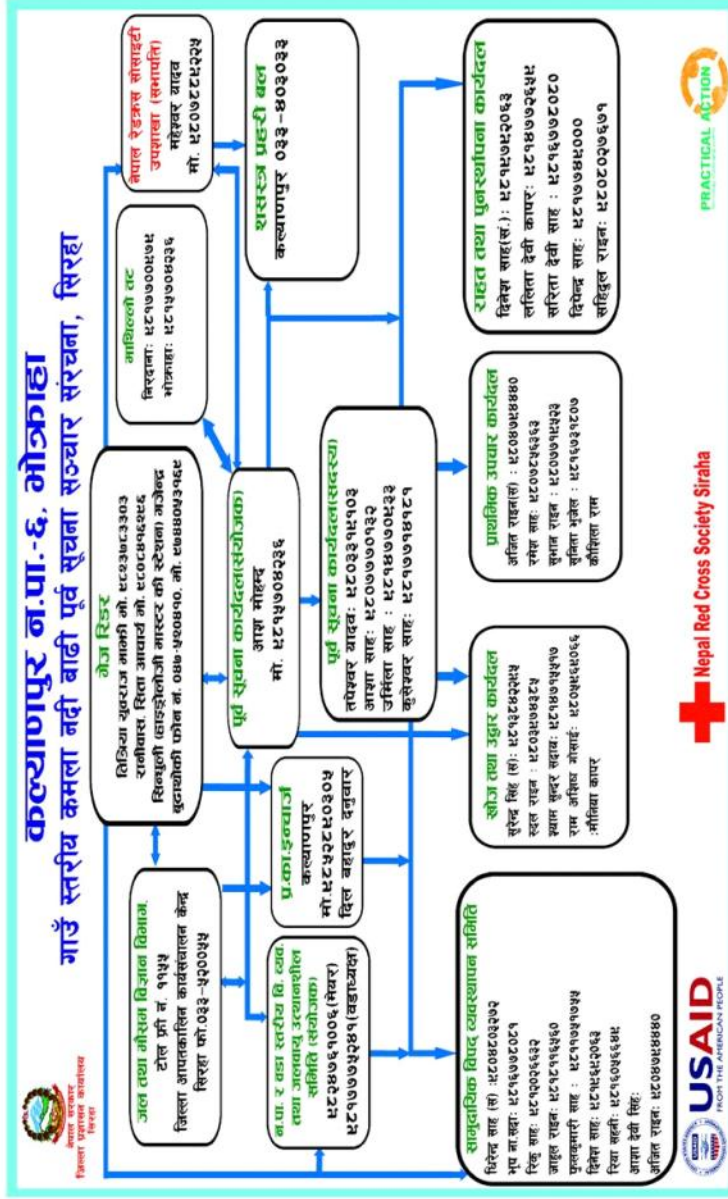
कल्याणपुर न.पा.-६, भोक्राहा

गाउँ स्तरीय कमला नदी बाढी पूर्व सूचना सञ्चार संरचना, सिरहा

नेपाल सरकार
जिल्ला प्रशासन कार्यालय
सिरहा

जल तथा मौसम विज्ञान विभाग
टोल फ्री नं. ११५५
जिल्ला आपतकालिन कार्यसंचालन केन्द्र सिरहा फो.०३३-५२००५

गेज रिडर
चिसापानी गेज स्टेशन पाल्पा : ९८४४८०४३६८
कमला खोला गेज स्टेशन चिसापानी : ९८५४०३०८९७
रतनपुर(मधेपुर) : ९८४४८३२४३३
चुरियाखोली फोन नं. ०४५-५९०४९०, मो. ९८४४०५७२३६

माझिलो तट
सिरहा: ९८१७७०७७७८८
भोक्राहा: ९८०४७५२३६

नेपाल रेडक्रस सोसाइटी उपशाखा (सभापति)
महेश्वर यादव
मो. ९८०७९२९२२९

सशस्त्र प्रहरी बल
कल्याणपुर ०३३-४०३०३३

पूर्व सूचना कार्यदल(संयोजक)
आश मोहम्द
मो. ९८१९७०४२३६

प्र.का.इन्चार्ज
कल्याणपुर
मो.९८५२८२५०३०९
दिल बहादुर दनुवार

न.पा. र वडा स्तरीय वि. व्य. तथा जलवायु उत्थानशील समिति (संयोजक)
९८४२७१०१४(मेयर)
९८०७७७७४८१(वडाध्यक्ष)

पूर्व सूचना कार्यदल(सदस्य)
तपेश्वर यादव: ९८०३३१५१०३
आशा साह: ९८००८७७७२३
उर्मिला साह: ९८१४८७०७३५३
कुसेश्वर साह: ९८१७७७१८९७

राहत तथा पुनर्स्थापना कार्यदल
दिनेश साह(सं.): ९८१५५०२०६३
ललिता देवी कापर: ९८१४७७०६३५८
सरिता देवी साह : ९८१६७७९०२०
दिपेन्द्र साह: ९८१७७१४४०००
सहिदुल राइन: ९८०७०६८७१

सामुदायिक विपद व्यवस्थापन समिति
धिरेन्द्र साह (सं): ९८०४८०७३०२
भुप ना.यादव: ९८१६७०७०८१
रिंकु साह: ९८१७०६६४२
जाहुल राइन: ९८१८१९६५४०
फुलकुमारी साह : ९८१९७७७७७७४
दिनेश साह: ९८१५८५२०६३
रिया सहनी: ९८१६७०६६५८
आशा देवी सिंह:
अजित राइन: ९८०४७५४४४०

खोज तथा उद्धार कार्यदल
सुरेन्द्र सिंह (सं): ९८१६२४२८५५
स्वल राइन: ९८०३७०५४२५
श्याम सुन्दर यादव: ९८१५५१५१०
राम अशिष गोलाई: ९८०७५५४५०६९
शैलिया कापर

प्राथमिक उपचार कार्यदल
अजित राइन(सं) : ९८०४७५४४४०
रमेश साह: ९८०७८०५६६३
सुमन राइन : ९८०७७७२५५२३
सुनिता भुजेल: ९८१६७३१९००
कौशिला राम

Nepal Red Cross Society Siraha

USAID FROM THE AMERICAN PEOPLE

PRACTICAL ACTION